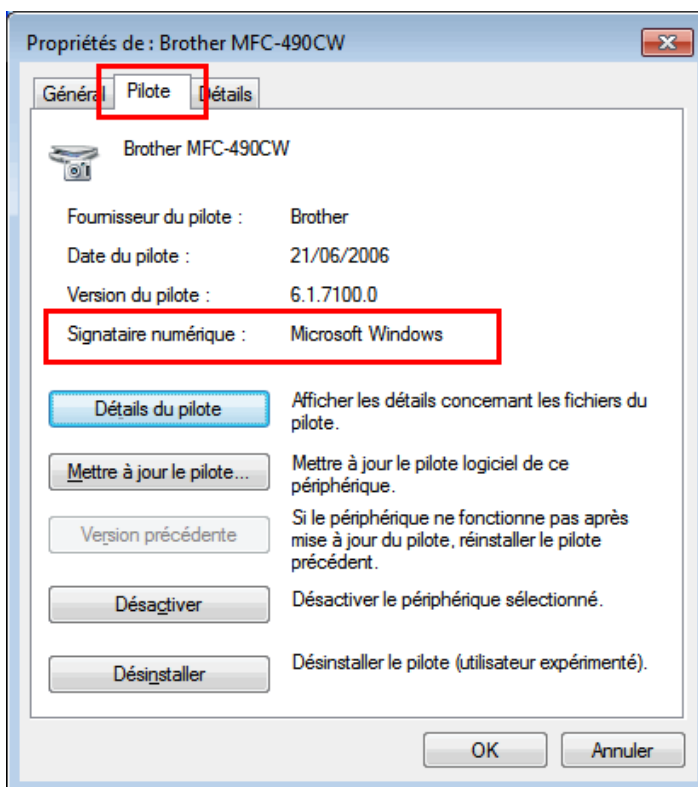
Propriétés de : Brother MFC-490CW

Général | Pilote | Détails

Brother MFC-490CW

Fournisseur du pilote : Brother

Date du pilote : 21/06/2006

Version du pilote : 6.1.7100.0

Signataire numérique : Microsoft Windows

Détails du pilote
Afficher les détails concernant les fichiers du pilote.

Mettre à jour le pilote...
Mettre à jour le pilote logiciel de ce périphérique.

Version précédente
Si le périphérique ne fonctionne pas après mise à jour du pilote, réinstaller le pilote précédent.

Désactiver
Désactiver le périphérique sélectionné.

Désinstaller
Désinstaller le pilote (utilisateur expérimenté).

OK | Annuler